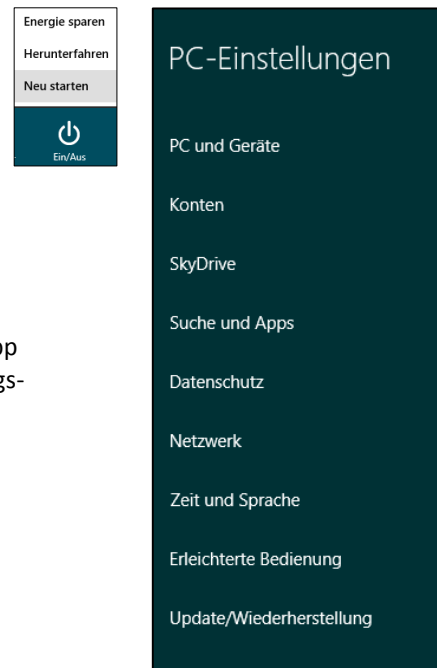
Energie sparen
Herunterfahren
Neu starten
Ein/Aus

pp
gs-

PC-Einstellungen
PC und Geräte
Konten
SkyDrive
Suche und Apps
Datenschutz
Netzwerk
Zeit und Sprache
Erleichterte Bedienung
Update/Wiederherstellung